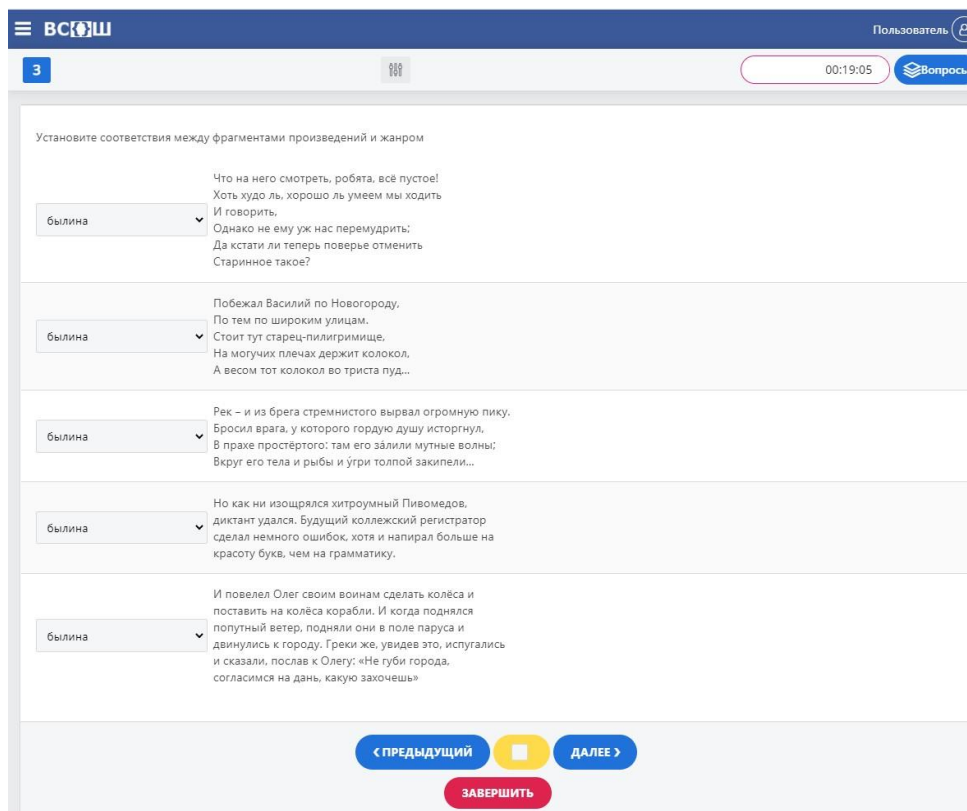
ВС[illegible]Ш

Пользователь

3

00:19:05

Вопросы

Установите соответствия между фрагментами произведений и жанром

былина

Что на него смотреть, робята, всё пустое!
Хоть худо ль, хорошо ль умеем мы ходить
И говорить,
Однако не ему уж нас перемудрить;
Да кстати ли теперь поверье отменить
Старинное такое?

былина

Побежал Василий по Новогороду,
По тем по широким улицам.
Стоит тут старец-пилигримище,
На могучих плечах держит колокол,
А весом тот колокол во триста пуд...

былина

Рек – и из брега стремнистого вырвал огромную пику.
Бросил врага, у которого гордую душу исторгнул,
В прахе простёртого: там его зáлили мутные волны;
Вкруг его тела и рыбы и ýгри толпой закипели...

былина

Но как ни изощрялся хитроумный Пивомедов, диктант удался. Будущий коллежский регистратор сделал немного ошибок, хотя и напирал больше на красоту букв, чем на грамматику.

былина

И повелел Олег своим воинам сделать колёса и поставить на колёса корабли. И когда поднялся попутный ветер, подняли они в поле паруса и двинулись к городу. Греки же, увидев это, испугались и сказали, послав к Олегу: «Не губи города, согласимся на дань, какую захочешь»

‹ ПРЕДЫДУЩИЙ

ДАЛЕЕ ›

ЗАВЕРШИТЬ